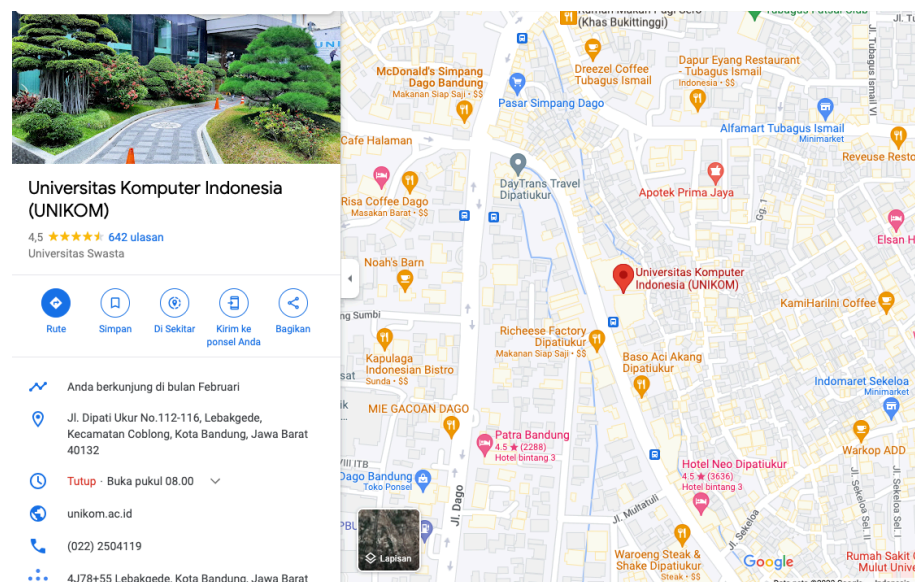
Universitas Komputer Indonesia (UNIKOM)

4,5 ★★★★★ 642 ulasan

Universitas Swasta

Rute Simpan Di Sekitar Kirim ke ponsel Anda Bagikan

Anda berkunjung di bulan Februari

Jl. Dipati Ukur No.112-116, Lebakgede, Kecamatan Coblong, Kota Bandung, Jawa Barat 40132

Tutup · Buka pukul 08.00

unikom.ac.id

(022) 2504119

4J78+55 Lebakgede, Kota Bandung, Jawa Barat

(Khas Bukittinggi)

McDonald's Simpang Dago Bandung
Makanan Siap Saji · $$

Dreezel Coffee Tubagus Ismail

Dapur Eyang Restaurant - Tubagus Ismail
Indonesia · $$

Pasar Simpang Dago

Alfamart Tubagus Ismail
Minimarket

Cafe Halaman

Reveuse Resto

DayTrans Travel Dipatiukur

Apotek Prima Jaya

Risa Coffee Dago
Masakan Barat · $$

Elsan H

Noah's Barn

Universitas Komputer Indonesia (UNIKOM)

KamiHarilni Coffee

Richeese Factory Dipatiukur
Makanan Siap Saji · $$

Baso Aci Akang Dipatiukur

Kapulaga Indonesian Bistro
Sunda · $$

Indomaret Sekeloa
Minimarket

MIE GACOAN DAGO

Patra Bandung
4,5 ★ (2288)
Hotel bintang 3

Warkop ADD

Hotel Neo Dipatiukur
4,5 ★ (3636)
Hotel bintang 3

Dago Bandung
Toko Ponsel

Jl. Dago

Jl. Multatuli

Jl. Sekeloa

Lapisan

Waroeng Steak & Shake Dipatiukur
Steak · $

Google

Rumah Sakit Mulut Univer

Jl. Sekeloa Sel. II

Jl. Tubagus Ismail VI

Gg. 1

Sumbi

VIII ITB

Jl. Sekeloa Sel. I